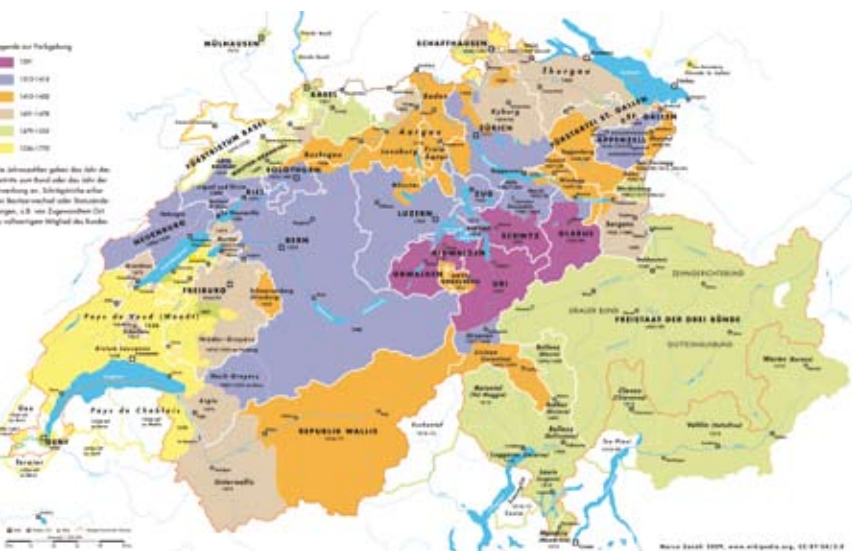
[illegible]gende zur Farbgebung
1291
1315-1418
1415-1460
1461-1478
1479-1536
1536-1798

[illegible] Jahreszahlen geben das Jahr des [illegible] zum Bund oder das Jahr der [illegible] an. Schrägstriche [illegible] Besitzerwechsel oder Statusände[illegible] z.B. von Zugewandtem Ort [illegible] vollwertigen Mitglied des Bundes.

MÜLHAUSEN
SCHAFFHAUSEN
Thurgau
BASEL
FÜRSTBISTUM BASEL
Baden
Kyburg
ZÜRICH
FÜRSTABTEI ST. GALLEN
STADT ST. GALLEN
APPENZELL
Aargau
SOLOTHURN
BIEL
ZUG
LUZERN
SCHWYZ
GLARUS
NEUENBURG
BERN
NIDWALDEN
OBWALDEN
URI
FREIBURG
ZEHNGERICHTEBUND
GRAUER BUND
FREISTAAT DER DREI BÜNDE
GOTTESHAUSBUND
Pays de Vaud (Waadt)
Pays de Chablais
REPUBLIK WALLIS
Genf
Valtellina
Marco Zanoli 2009, www.wikipedia.org, CC-BY-SA 3.0